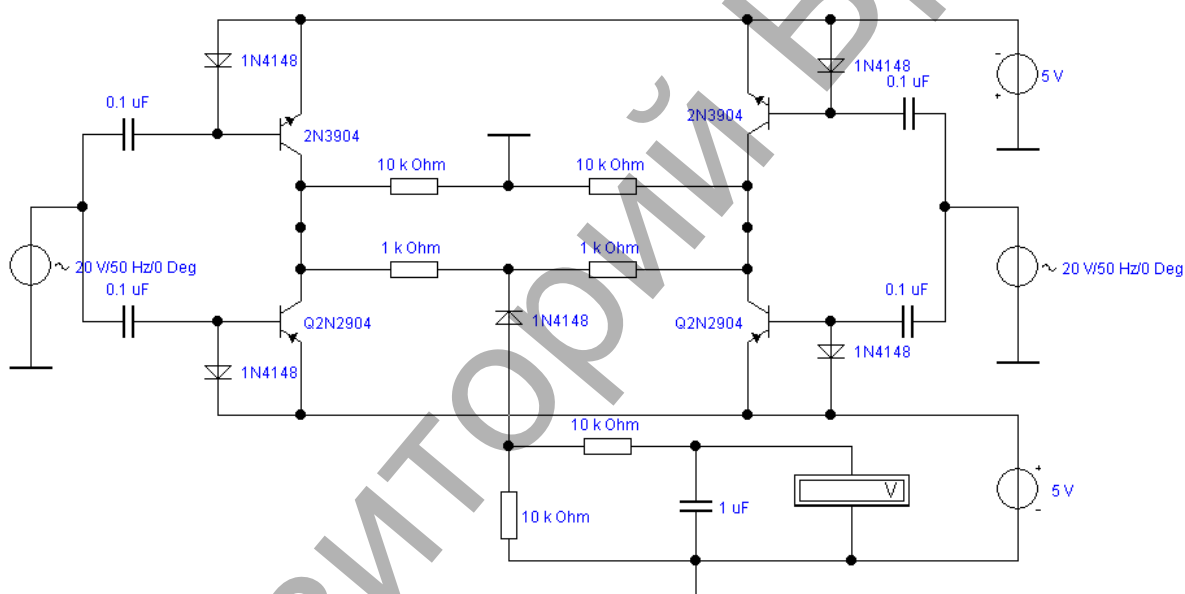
1N4148
0.1 uF
2N3904
10 k Ohm
10 k Ohm
2N3904
1N4148
0.1 uF
5 V
1 k Ohm
1 k Ohm
20 V/50 Hz/0 Deg
0.1 uF
Q2N2904
1N4148
Q2N2904
0.1 uF
20 V/50 Hz/0 Deg
1N4148
1N4148
10 k Ohm
5 V
V
10 k Ohm
1 uF
ИТОРИЙ БГ